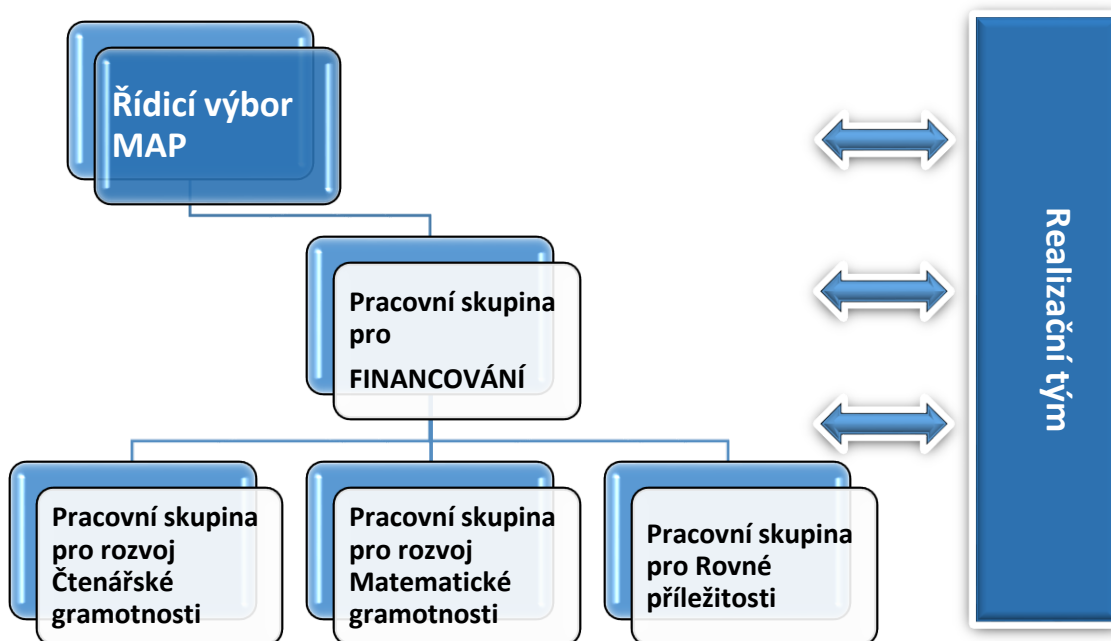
Řídicí výbor MAP

Pracovní skupina pro

FINANCOVÁNÍ

Pracovní skupina pro rozvoj Čtenářské gramotnosti

Pracovní skupina pro rozvoj Matematické gramotnosti

Pracovní skupina pro Rovné příležitosti

Realizační tým